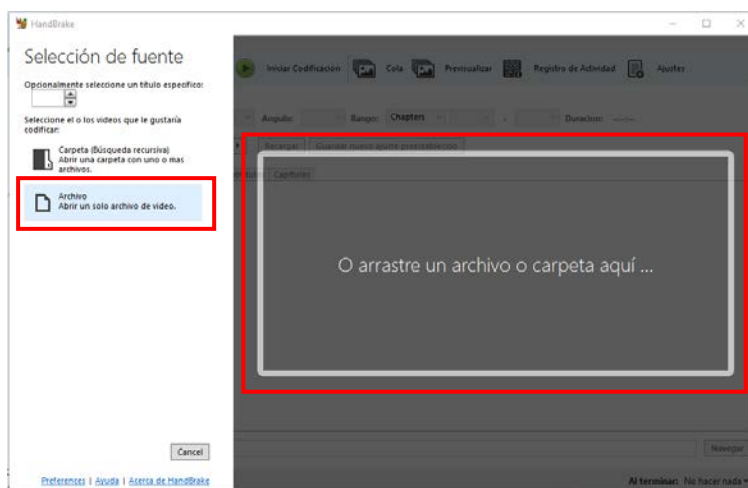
HandBrake

Selección de fuente

Opcionalmente seleccione un título específico:

Seleccione el o los videos que le gustaría codificar:

Carpeta (Búsqueda recursiva)
Abrir una carpeta con uno o mas archivos.

Archivo
Abrir un solo archivo de video.

Cancel

Preferences | Ayuda | Acerca de HandBrake

Iniciar Codificación Cola Previsualizar Registro de Actividad Ajustes

Angulo: Rango: Chapters - Duración: --:--:--

Recargar Guardar nuevo ajuste preestablecido

Capítulos

O arrastre un archivo o carpeta aquí ...

Navegar

Al terminar: No hacer nada